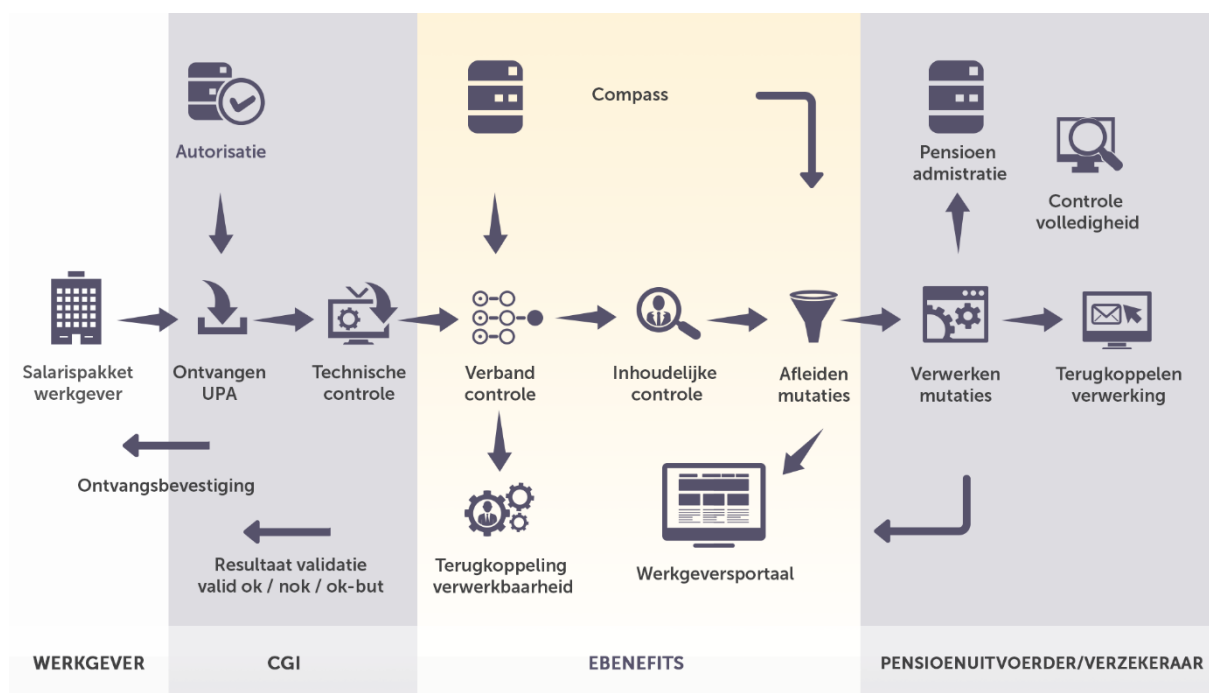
Autorisatie

Compass

Pensioen administratie

Controle volledigheid

Salarispakket werkgever

Ontvangen UPA

Technische controle

Verband controle

Inhoudelijke controle

Afleiden mutaties

Verwerken mutaties

Terugkoppelen verwerking

Ontvangsbevestiging

Resultaat validatie valid ok / nok / ok-but

Terugkoppeling verwerkbaarheid

Werkgeversportaal

WERKGEVER

CGI

EBENEFITS

PENSIOENUITVOERDER/VERZEKERAAR